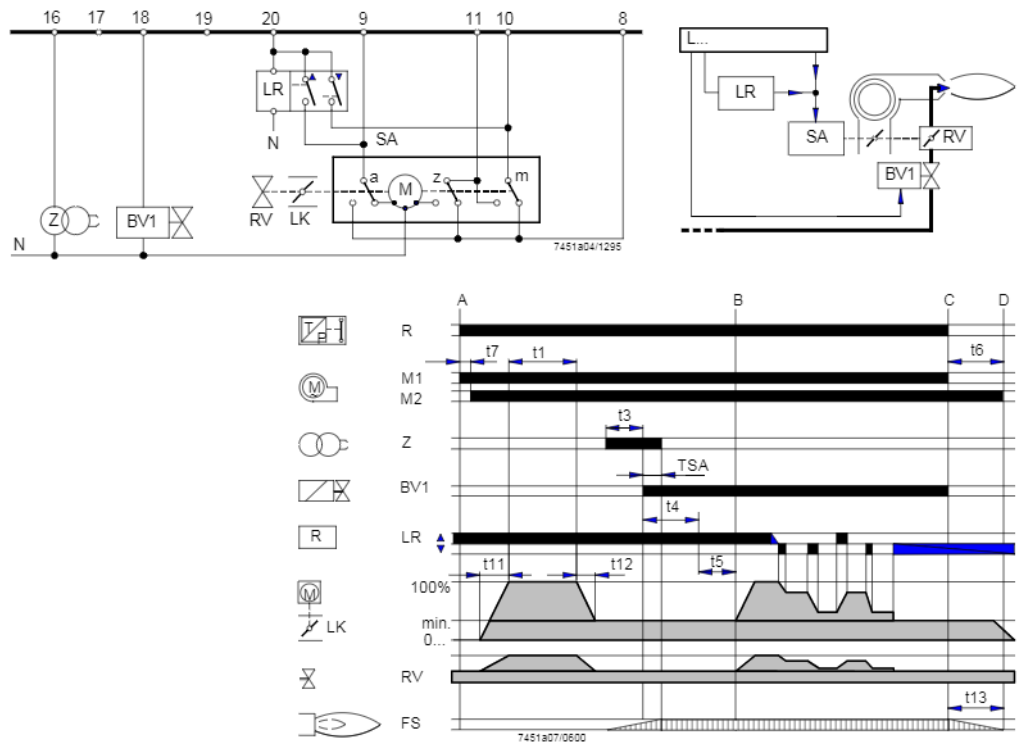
16 17 18 19 20 9 11 10 8

LR

N

SA

a M z m

RV LK

Z BV1

N

7451a04/1295

L...

LR

SA

RV

BV1

A B C D

R

t7 t1 t6

M1

M2

t3

Z

TSA

BV1

t4

R LR

t11 t12 t5

100%

LK

min.

0...

RV

t13

FS

7451a07/0600